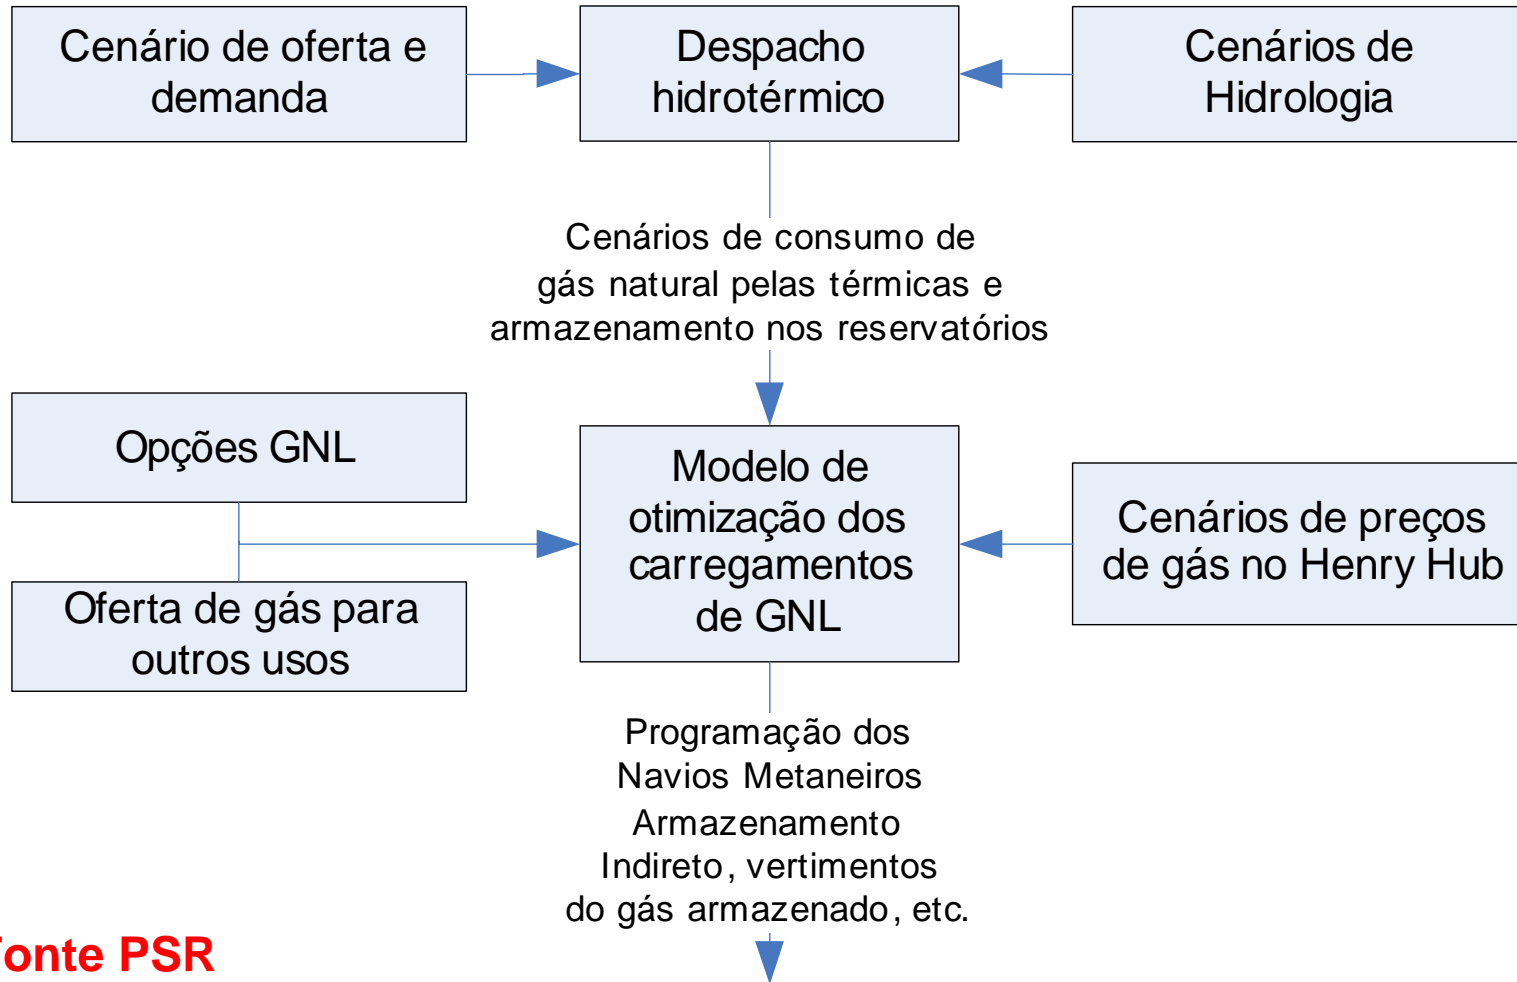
Cenário de oferta e demanda

Despacho hidrotérmico

Cenários de Hidrologia

Cenários de consumo de gás natural pelas térmicas e armazenamento nos reservatórios

Opções GNL

Oferta de gás para outros usos

Modelo de otimização dos carregamentos de GNL

Cenários de preços de gás no Henry Hub

Programação dos Navios Metaneiros Armazenamento Indireto, vertimentos do gás armazenado, etc.

onte PSR